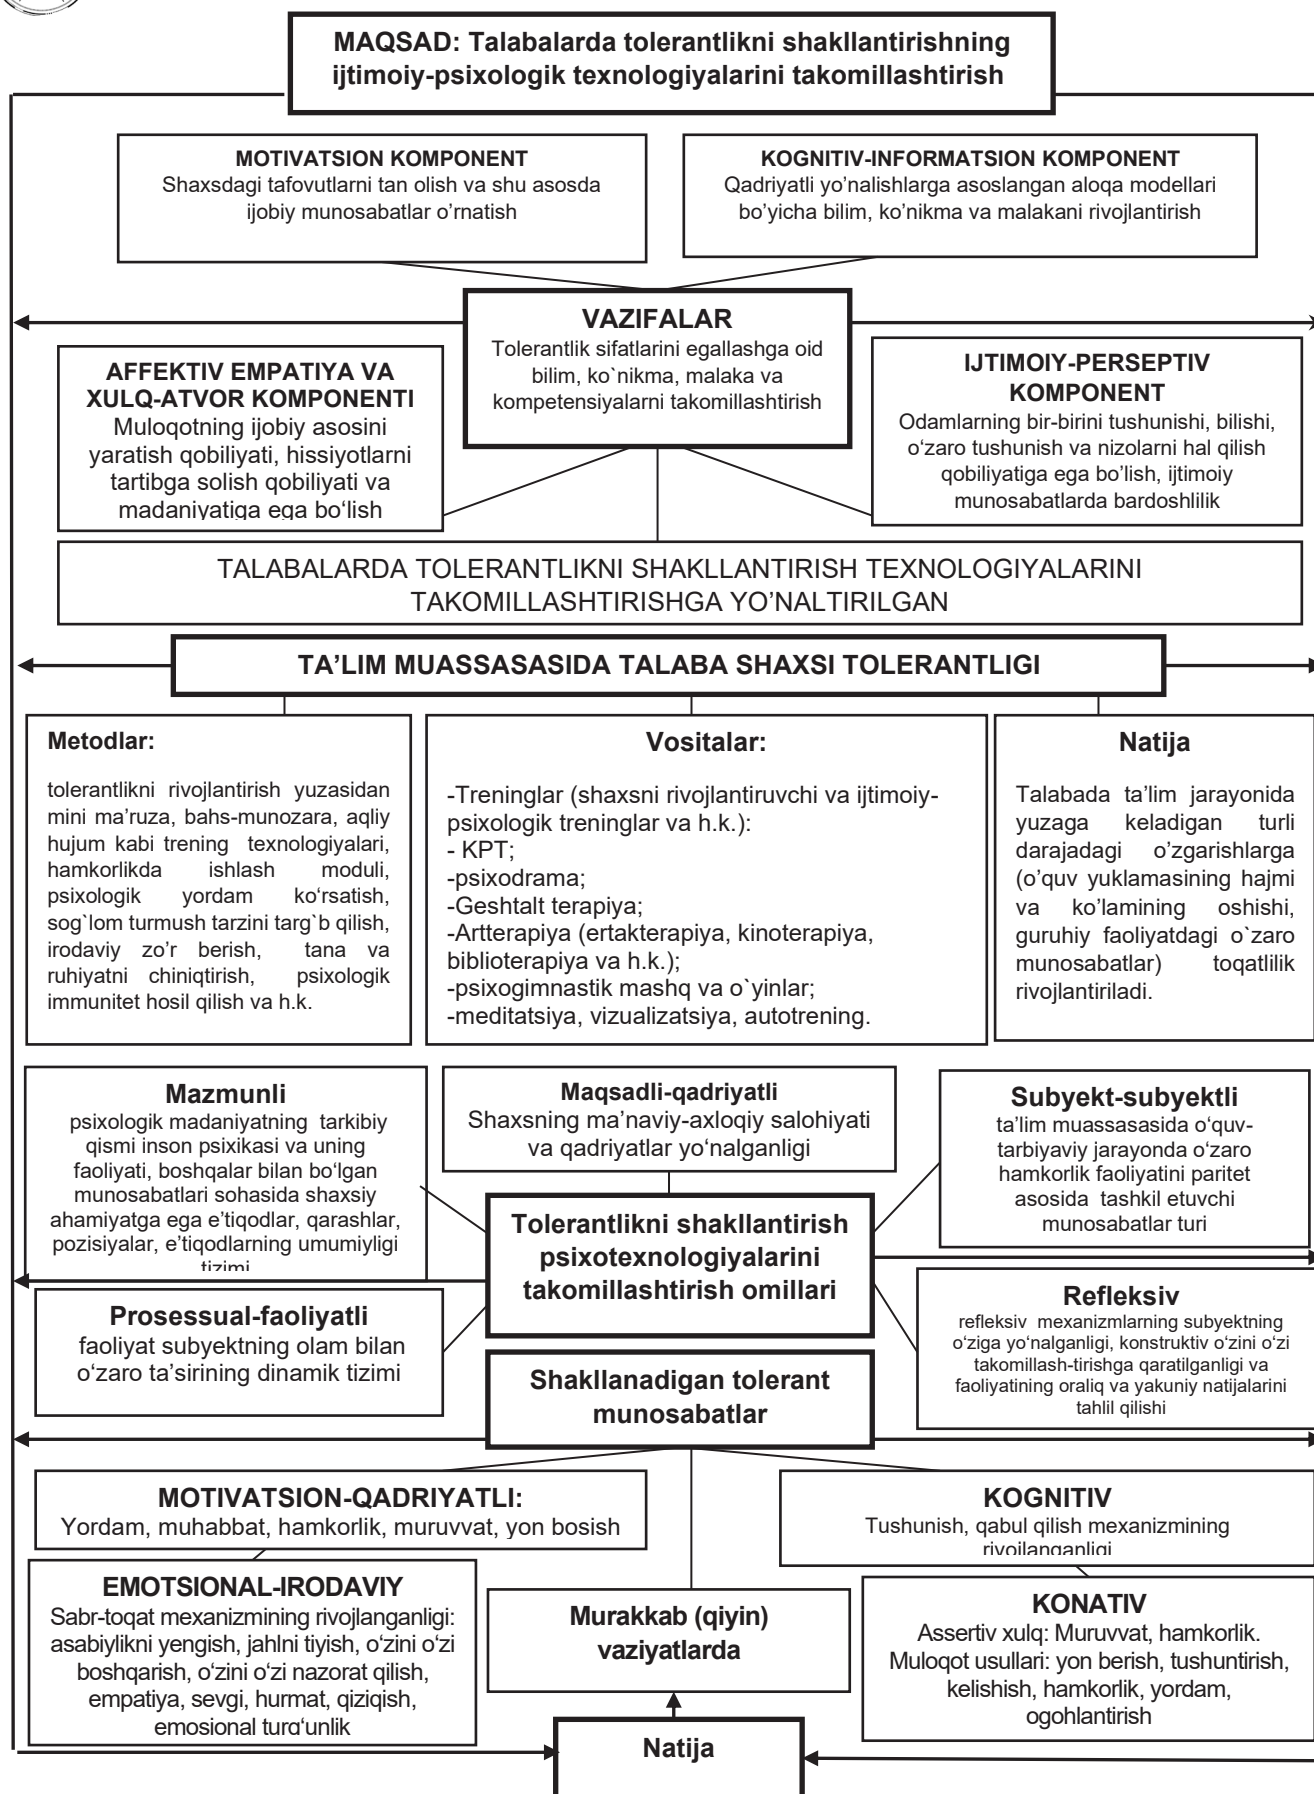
MAQSAD: Talabalarda tolerantlikni shakllantirishning ijtimoiy-psixologik texnologiyalarini takomillashtirish

MOTIVATSION KOMPONENT
Shaxsdagi tafovutlarni tan olish va shu asosda ijobiy munosabatlar o'rnatish

KOGNITIV-INFORMATSION KOMPONENT
Qadriyatli yo'nalishlarga asoslangan aloqa modellari bo'yicha bilim, ko'nikma va malakani rivojlantirish

VAZIFALAR
Tolerantlik sifatlarini egallashga oid bilim, ko`nikma, malaka va kompetensiyalarni takomillashtirish

AFFEKTIV EMPATIYA VA XULQ-ATVOR KOMPONENTI
Muloqotning ijobiy asosini yaratish qobiliyati, hissiyotlarni tartibga solish qobiliyati va madaniyatiga ega bo'lish

IJTIMOIY-PERSEPTIV KOMPONENT
Odamlarning bir-birini tushunishi, bilishi, o'zaro tushunish va nizolarni hal qilish qobiliyatiga ega bo'lish, ijtimoiy munosabatlarda bardoshlilik

TALABALARDA TOLERANTLIKNI SHAKLLANTIRISH TEXNOLOGIYALARINI TAKOMILLASHTIRISHGA YO'NALTIRILGAN

TA'LIM MUASSASASIDA TALABA SHAXSI TOLERANTLIGI

Metodlar:
tolerantlikni rivojlantirish yuzasidan mini ma'ruza, bahs-munozara, aqliy hujum kabi trening texnologiyalari, hamkorlikda ishlash moduli, psixologik yordam ko'rsatish, sog`lom turmush tarzini targ`b qilish, irodaviy zo'r berish, tana va ruhiyatni chiniqtirish, psixologik immunitet hosil qilish va h.k.

Vositalar:
-Treninglar (shaxsni rivojlantiruvchi va ijtimoiy-psixologik treninglar va h.k.):
- KPT;
-psixodrama;
-Geshtalt terapiya;
-Artterapiya (ertakterapiya, kinoterapiya, biblioterapiya va h.k.);
-psixogimnastik mashq va o`yinlar;
-meditatsiya, vizualizatsiya, autotrening.

Natija
Talabada ta'lim jarayonida yuzaga keladigan turli darajadagi o'zgarishlarga (o'quv yuklamasining hajmi va ko'lamining oshishi, guruhiy faoliyatdagi o`zaro munosabatlar) toqatlilik rivojlantiriladi.

Mazmunli
psixologik madaniyatning tarkibiy qismi inson psixikasi va uning faoliyati, boshqalar bilan bo'lgan munosabatlari sohasida shaxsiy ahamiyatga ega e'tiqodlar, qarashlar, pozisiyalar, e'tiqodlarning umumiyligi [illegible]

Maqsadli-qadriyatli
Shaxsning ma'naviy-axloqiy salohiyati va qadriyatlar yo'nalganligi

Subyekt-subyektli
ta'lim muassasasida o'quv-tarbiyaviy jarayonda o'zaro hamkorlik faoliyatini paritet asosida tashkil etuvchi munosabatlar turi

Tolerantlikni shakllantirish psixotexnologiyalarini takomillashtirish omillari

Prosessual-faoliyatli
faoliyat subyektning olam bilan o'zaro ta'sirining dinamik tizimi

Refleksiv
refleksiv mexanizmlarning subyektning o'ziga yo'nalganligi, konstruktiv o'zini o'zi takomillash-tirishga qaratilganligi va faoliyatining oraliq va yakuniy natijalarini tahlil qilishi

Shakllanadigan tolerant munosabatlar

MOTIVATSION-QADRIYATLI:
Yordam, muhabbat, hamkorlik, muruvvat, yon bosish

KOGNITIV
Tushunish, qabul qilish mexanizmining rivojlanganligi

EMOTSIONAL-IRODAVIY
Sabr-toqat mexanizmining rivojlanganligi: asabiylikni yengish, jahlni tiyish, o'zini o'zi boshqarish, o'zini o'zi nazorat qilish, empatiya, sevgi, hurmat, qiziqish, emosional turg'unlik

Murakkab (qiyin) vaziyatlarda

KONATIV
Assertiv xulq: Muruvvat, hamkorlik. Muloqot usullari: yon berish, tushuntirish, kelishish, hamkorlik, yordam, ogohlantirish

Natija